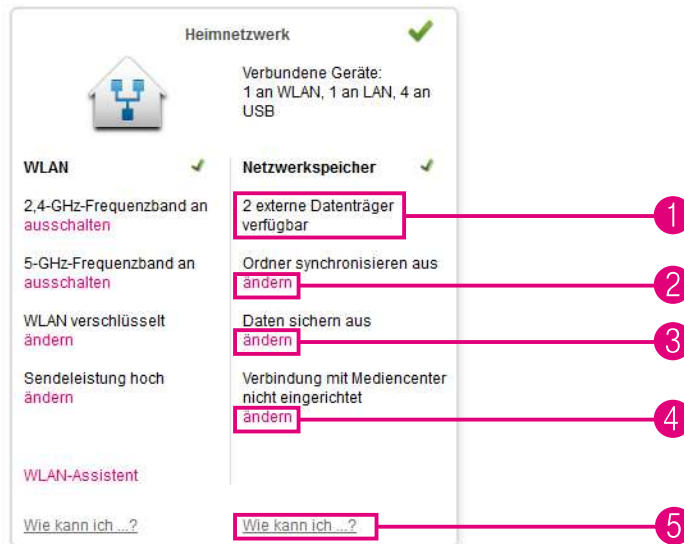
Heimnetzwerk

Verbundene Geräte:
1 an WLAN, 1 an LAN, 4 an USB

WLAN

2,4-GHz-Frequenzband an
ausschalten

5-GHz-Frequenzband an
ausschalten

WLAN verschlüsselt
ändern

Sendeleistung hoch
ändern

WLAN-Assistent

Wie kann ich ...?

Netzwerkspeicher

2 externe Datenträger verfügbar

Ordner synchronisieren aus
ändern

Daten sichern aus
ändern

Verbindung mit Mediencenter nicht eingerichtet
ändern

Wie kann ich ...?

1
2
3
4
5